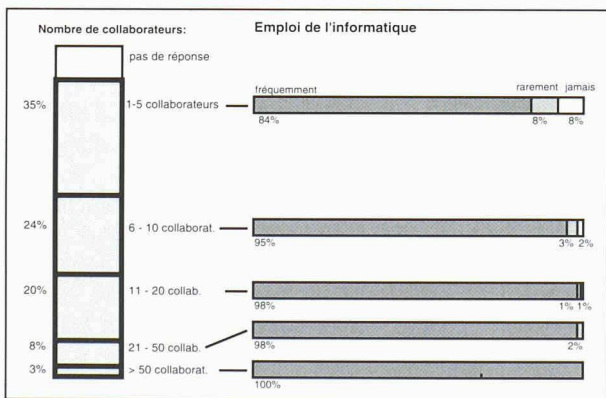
Nombre de collaborateurs:

Emploi de l'informatique

pas de réponse

35%

1-5 collaborateurs

fréquemment

rarement

jamais

84%

8%

8%

24%

6 - 10 collaborat.

95%

3%

2%

20%

11 - 20 collab.

98%

1%

1%

8%

21 - 50 collab.

98%

2%

3%

> 50 collaborat.

100%